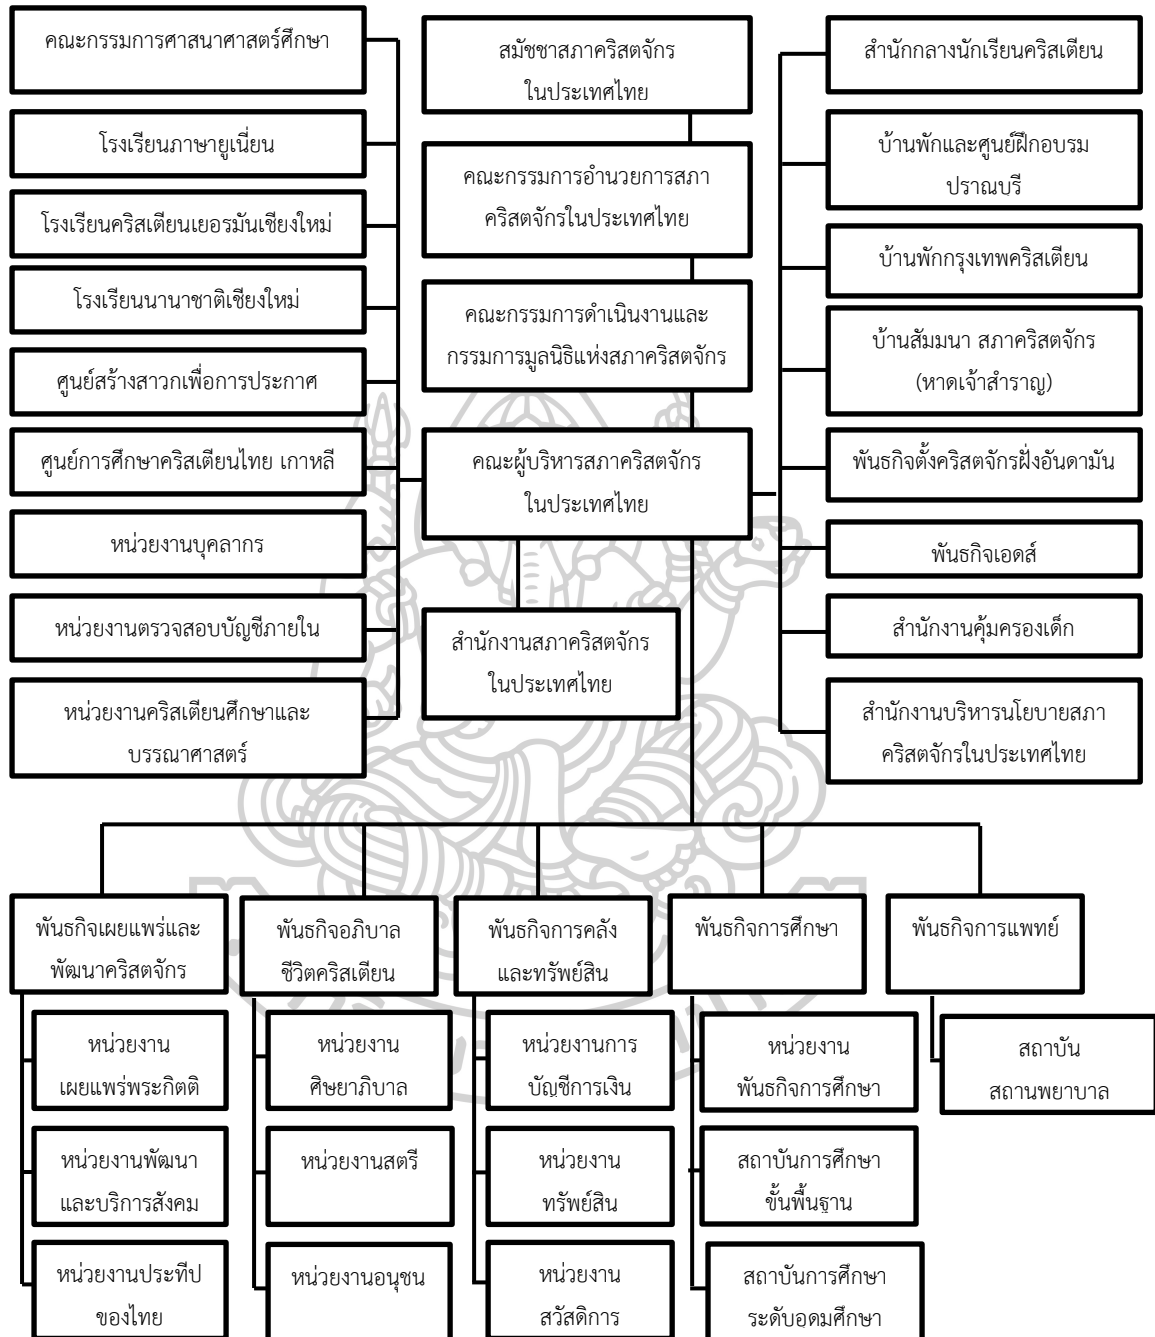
คณะกรรมการศาสนาศาสตร์ศึกษา

โรงเรียนภาษายูเนี่ยน

โรงเรียนคริสเตียนเยอรมันเชียงใหม่

โรงเรียนนานาชาติเชียงใหม่

ศูนย์สร้างสาวกเพื่อการประกาศ

ศูนย์การศึกษาคริสเตียนไทย เกาหลี

หน่วยงานบุคลากร

หน่วยงานตรวจสอบบัญชีภายใน

หน่วยงานคริสเตียนศึกษาและบรรณาศาสตร์

สมัชชาสภาคริสตจักรในประเทศไทย

คณะกรรมการอำนวยการสภาคริสตจักรในประเทศไทย

คณะกรรมการดำเนินงานและกรรมการมูลนิธิแห่งสภาคริสตจักร

คณะผู้บริหารสภาคริสตจักรในประเทศไทย

สำนักงานสภาคริสตจักรในประเทศไทย

สำนักกลางนักเรียนคริสเตียน

บ้านพักและศูนย์ฝึกอบรมปราณบุรี

บ้านพักกรุงเทพคริสเตียน

บ้านสัมมนา สภาคริสตจักร (หาดเจ้าสำราญ)

พันธกิจตั้งคริสตจักรฝั่งอันดามัน

พันธกิจเอดส์

สำนักงานคุ้มครองเด็ก

สำนักงานบริหารนโยบายสภาคริสตจักรในประเทศไทย

พันธกิจเผยแพร่และพัฒนาคริสตจักร

หน่วยงานเผยแพร่พระกิตติ

หน่วยงานพัฒนาและบริการสังคม

หน่วยงานประทีปของไทย

พันธกิจอภิบาลชีวิตคริสเตียน

หน่วยงานศิษยาภิบาล

หน่วยงานสตรี

หน่วยงานอนุชน

พันธกิจการคลังและทรัพย์สิน

หน่วยงานการบัญชีการเงิน

หน่วยงานทรัพย์สิน

หน่วยงานสวัสดิการ

พันธกิจการศึกษา

หน่วยงานพันธกิจการศึกษา

สถาบันการศึกษาขั้นพื้นฐาน

สถาบันการศึกษาระดับอดมศึกษา

พันธกิจการแพทย์

สถาบันสถานพยาบาล